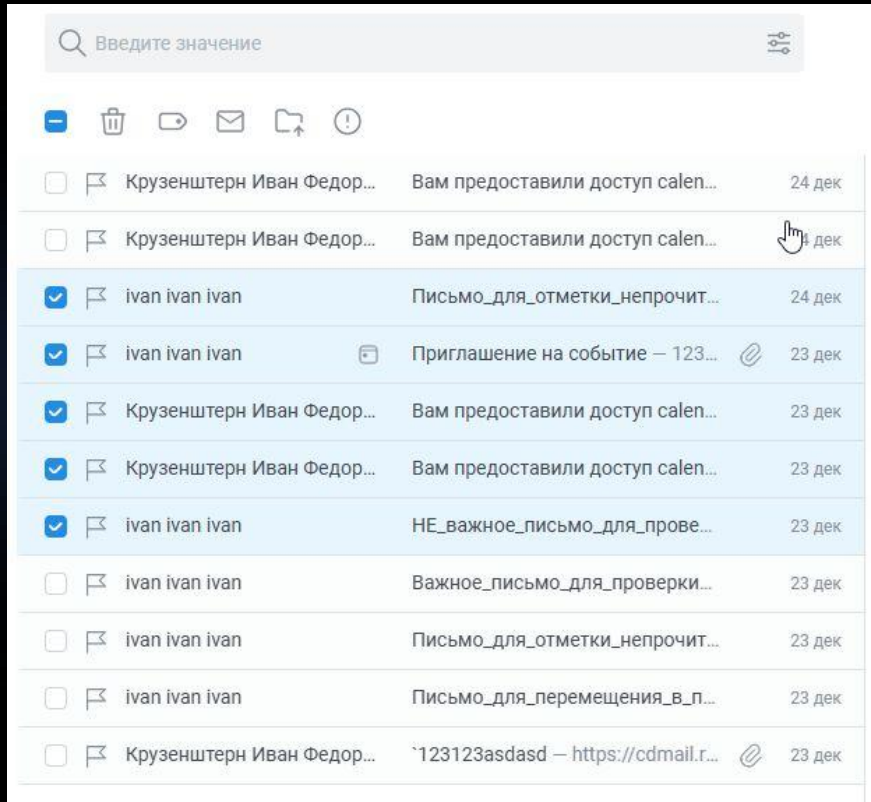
Введите значение

Крузенштерн Иван Федор... Вам предоставили доступ calen... 24 дек
Крузенштерн Иван Федор... Вам предоставили доступ calen... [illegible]4 дек
ivan ivan ivan Письмо_для_отметки_непрочит... 24 дек
ivan ivan ivan Приглашение на событие — 123... 23 дек
Крузенштерн Иван Федор... Вам предоставили доступ calen... 23 дек
Крузенштерн Иван Федор... Вам предоставили доступ calen... 23 дек
ivan ivan ivan НЕ_важное_письмо_для_прове... 23 дек
ivan ivan ivan Важное_письмо_для_проверки... 23 дек
ivan ivan ivan Письмо_для_отметки_непрочит... 23 дек
ivan ivan ivan Письмо_для_перемещения_в_п... 23 дек
Крузенштерн Иван Федор... `123123asdasd — https://cdmail.r... 23 дек